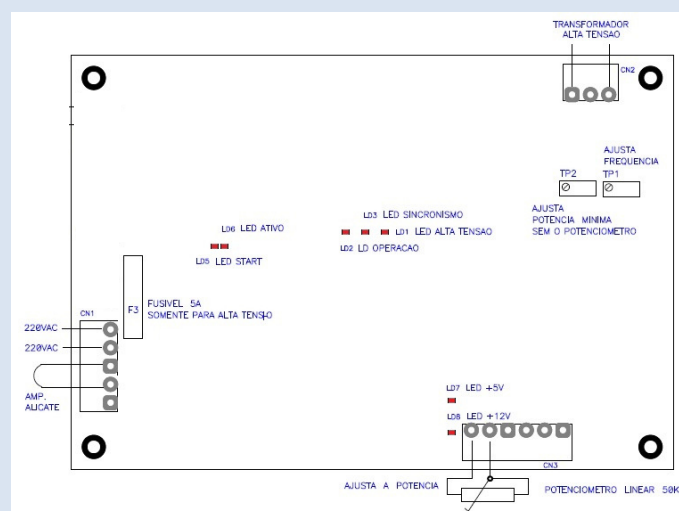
TRANSFORMADOR
ALTA TENSAO

CN2

AJUSTA
FREQUENCIA

TP2

TP1

AJUSTA
POTENCIA MINIMA
SEM O POTENCIOMETRO

LD6 LED ATIVO

LD3 LED SINCRONISMO

LD1 LED ALTA TENSAO

LD2 LD OPERACAO

LD5 LED START

F3

FUSIVEL 5A
SOMENTE PARA ALTA TENSAO

CN1

220VAC

220VAC

AMP.
ALICATE

LD7 LED +5V

LD8 LED +12V

CN3

AJUSTA A POTENCIA

POTENCIOMETRO LINEAR 50K